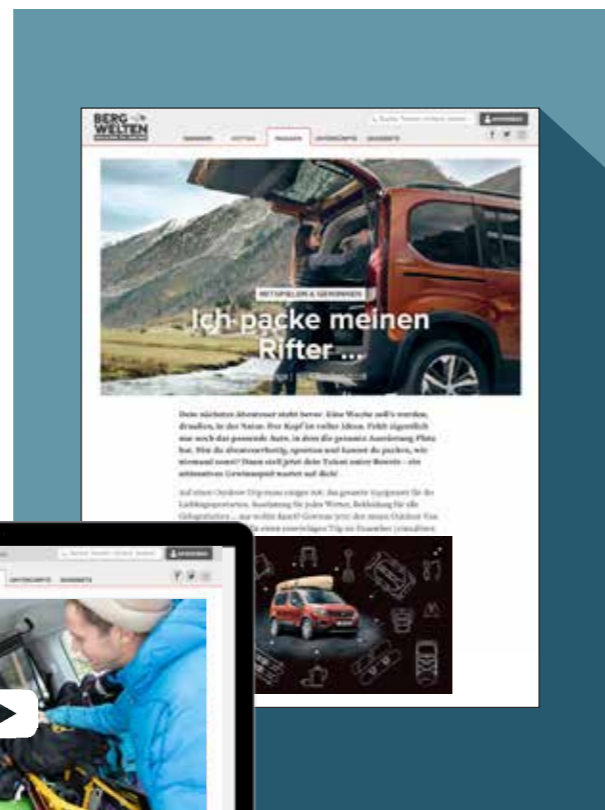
BERG WELTEN

WANDERN HÜTTEN TRAGEN UNTERKÜNFTE SKISPORTE

ANMELDEN

MITSPIELEN & GEWINNEN

Ich packe meinen Rifter ...

Dein nächstes Abenteuer steht bevor. Eine Woche soll's werden, draußen, in der Natur. Der Kopf ist voller Ideen. Fehlt eigentlich nur noch das passende Auto, in dem die gesamte Ausrüstung Platz hat. Bist du abenteuerlustig, sportlich und kannst du packen, wie niemand sonst? Dann stell jetzt dein Talent unter Beweis – ein ultimatives Gewinnspiel wartet auf dich!

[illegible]

ANMELDEN

UNTERKÜNFTE SKISPORTE